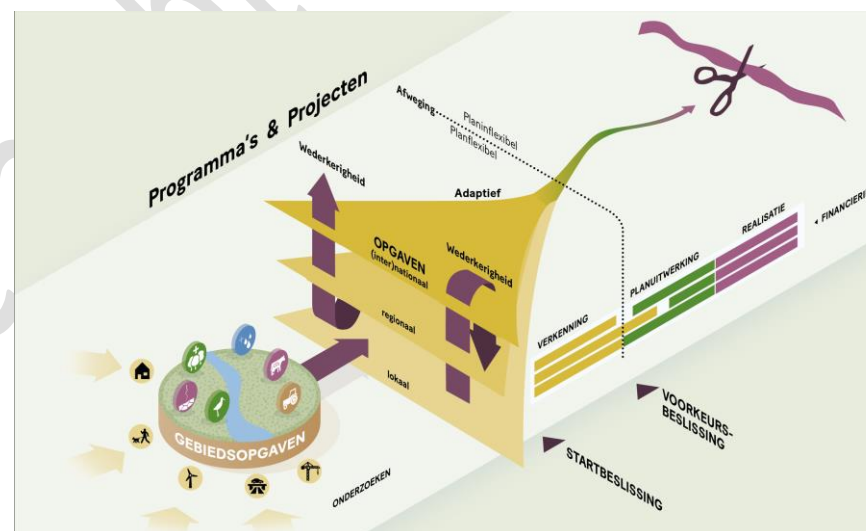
Programma's & Projecten

Afweging

Planinflexibel

Planflexibel

Wederkerigheid

Adaptief

OPGAVEN
(inter)nationaal

Wederkerigheid

regionaal

lokaal

GEBIEDSOPGAVEN

ONDERZOEKEN

VERKENNING

PLANUITWERKING

REALISATIE

◂ FINANCIERI

VOORKEURS-
BESLISSING

STARTBESLISSING